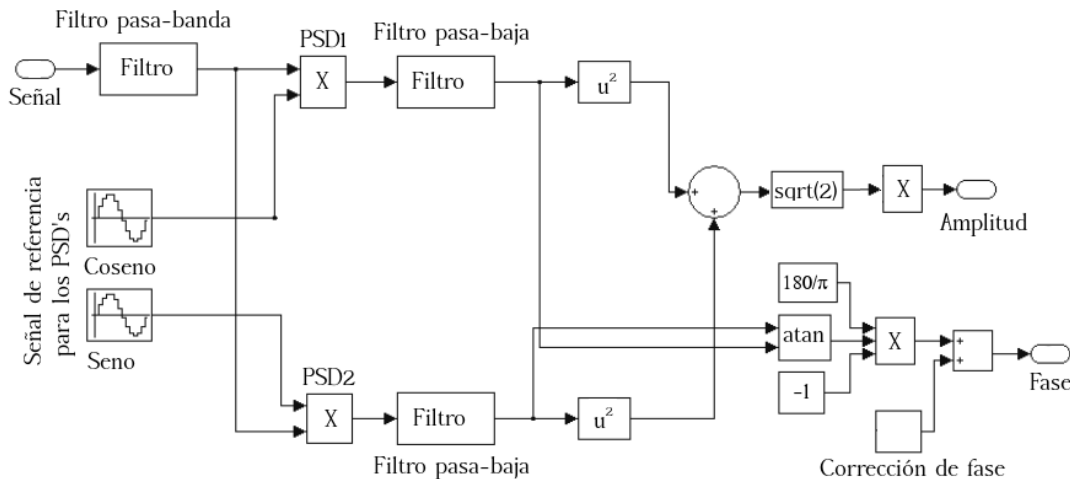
Filtro pasa-banda

Filtro

Señal

PSD1

X

Filtro pasa-baja

Filtro

$u^2$

Señal de referencia para los PSD's

Coseno

+

+

sqrt(2)

X

Amplitud

Seno

180/π

atan

X

+

+

Fase

-1

PSD2

X

Filtro

$u^2$

Filtro pasa-baja

Corrección de fase